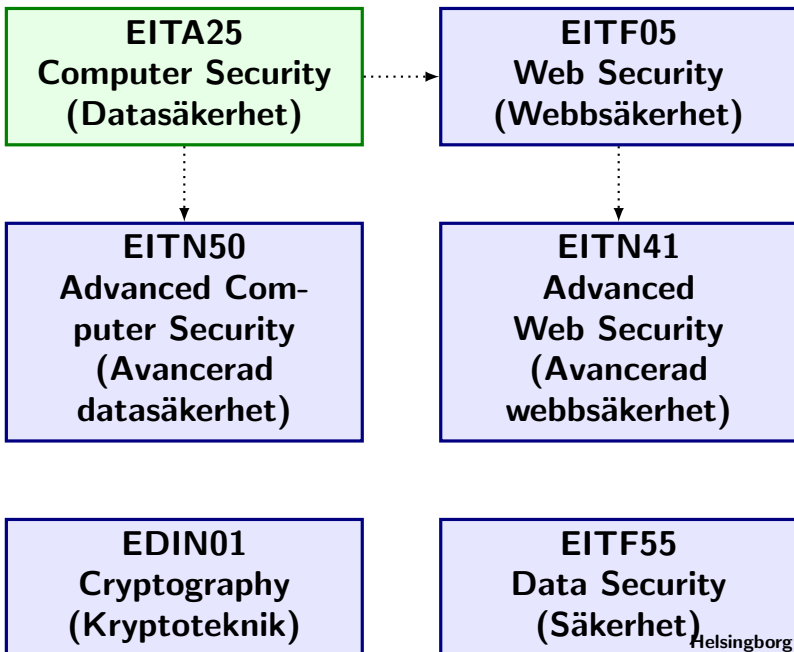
EITA25
Computer Security
(Datasäkerhet)

EITF05
Web Security
(Webbsäkerhet)

EITN50
Advanced Computer Security
(Avancerad datasäkerhet)

EITN41
Advanced
Web Security
(Avancerad webbsäkerhet)

EDIN01
Cryptography
(Kryptoteknik)

EITF55
Data Security
(Säkerhet)

Helsingborg